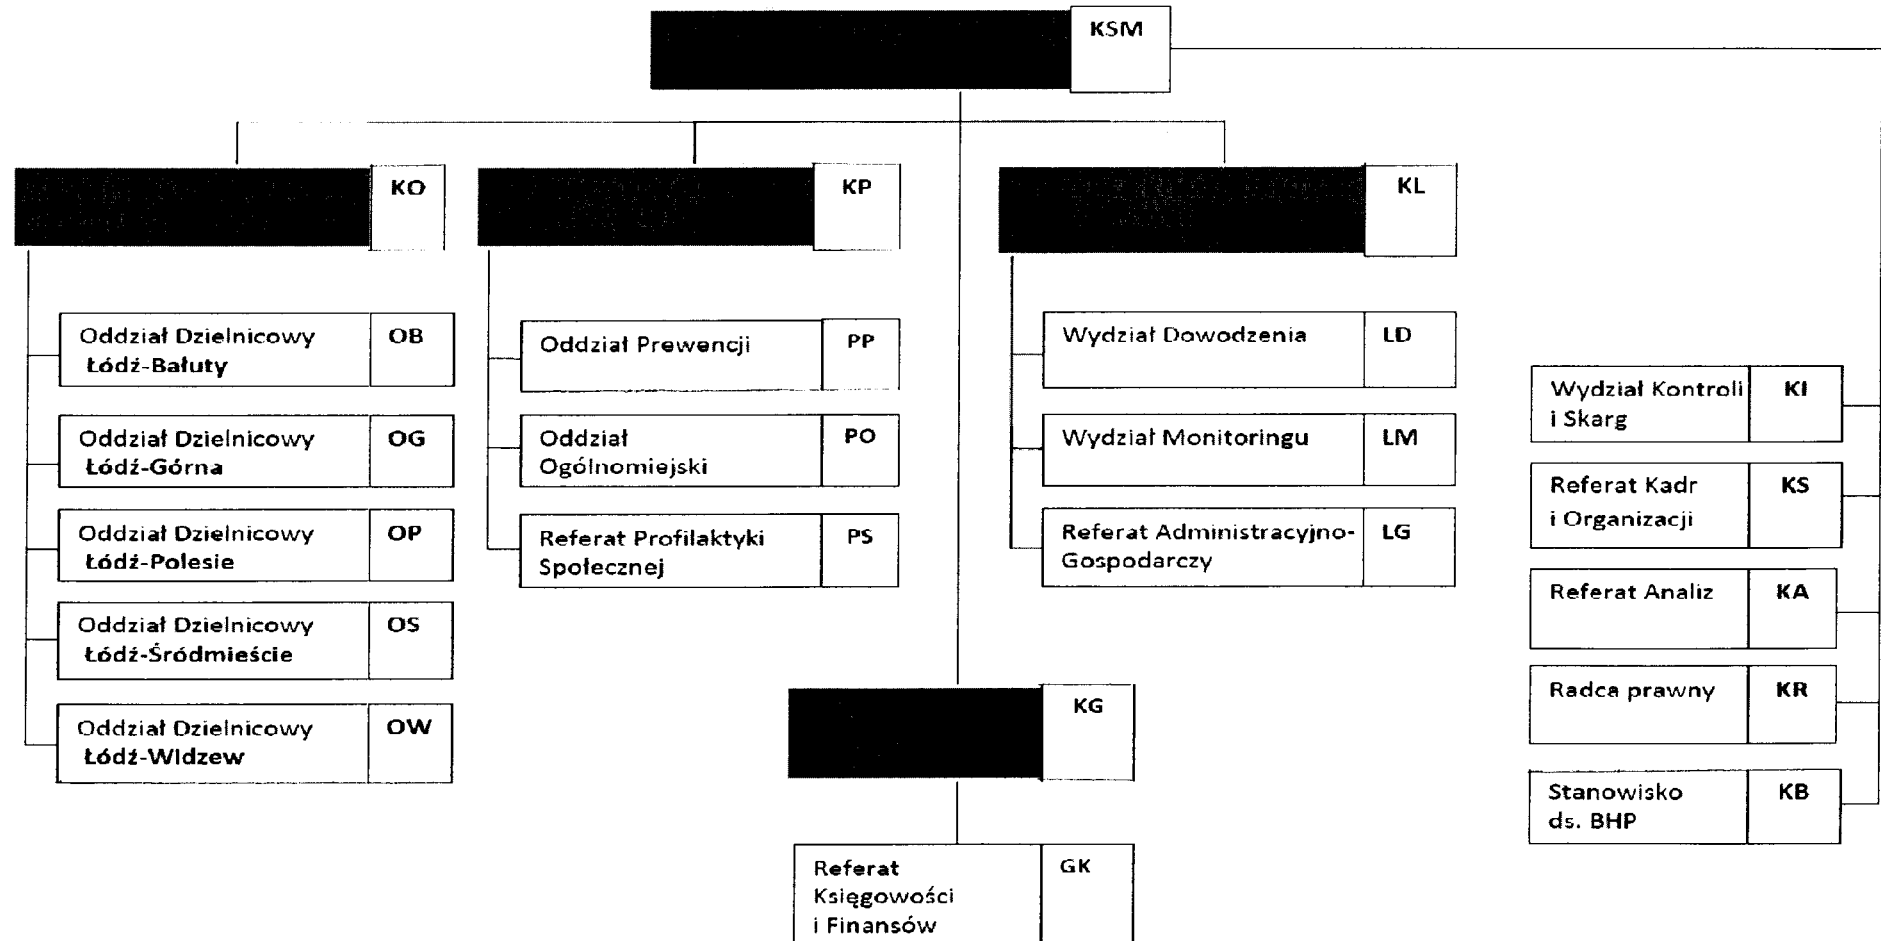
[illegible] KSM

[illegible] KO

Oddział Dzielnicowy Łódź-Bałuty OB

Oddział Dzielnicowy Łódź-Górna OG

Oddział Dzielnicowy Łódź-Polesie OP

Oddział Dzielnicowy Łódź-Śródmieście OS

Oddział Dzielnicowy Łódź-Widzew OW

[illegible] KP

Oddział Prewencji PP

Oddział Ogólnomiejski PO

Referat Profilaktyki Społecznej PS

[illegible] KL

Wydział Dowodzenia LD

Wydział Monitoringu LM

Referat Administracyjno-Gospodarczy LG

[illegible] KG

Referat Księgowości i Finansów GK

Wydział Kontroli i Skarg KI

Referat Kadr i Organizacji KS

Referat Analiz KA

Radca prawny KR

Stanowisko ds. BHP KB